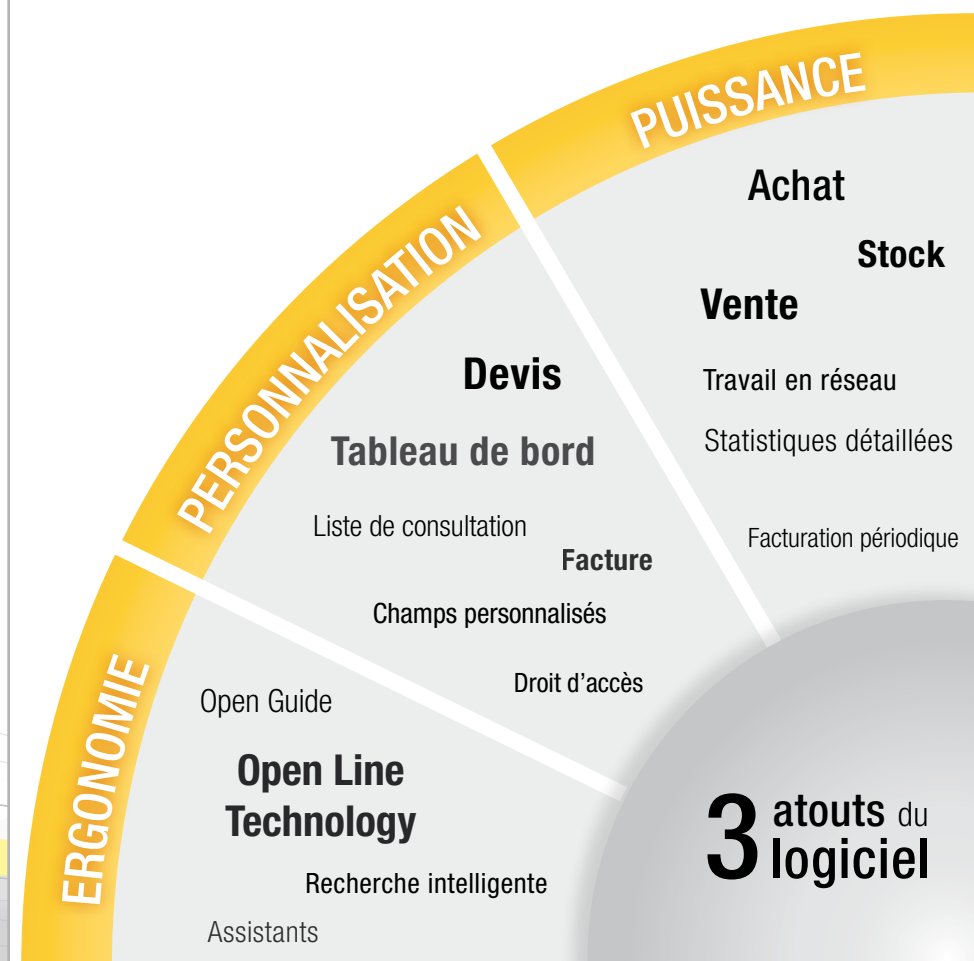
PUISSANCE

Achat

Stock

Vente

Travail en réseau

Statistiques détaillées

Facturation périodique

PERSONNALISATION

Devis

Tableau de bord

Liste de consultation

Facture

Champs personnalisés

Droit d'accès

ERGONOMIE

Open Guide

Open Line Technology

Recherche intelligente

Assistants

3 atouts du logiciel